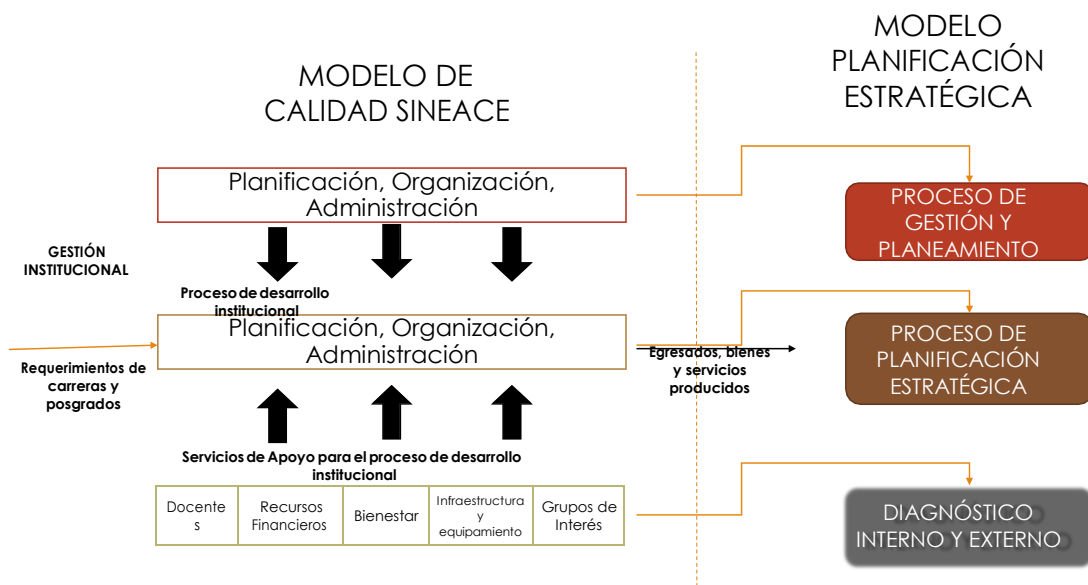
MODELO DE CALIDAD SINEACE

MODELO PLANIFICACIÓN ESTRATÉGICA

Planificación, Organización, Administración

GESTIÓN INSTITUCIONAL

Proceso de desarrollo institucional

Planificación, Organización, Administración

Requerimientos de carreras y posgrados

Egresados, bienes y servicios producidos

Servicios de Apoyo para el proceso de desarrollo institucional

| Docente s | Recursos Financieros | Bienestar | Infraestructura y equipamiento | Grupos de Interés |
|---|---|---|---|---|

PROCESO DE GESTIÓN Y PLANEAMIENTO

PROCESO DE PLANIFICACIÓN ESTRATÉGICA

DIAGNÓSTICO INTERNO Y EXTERNO